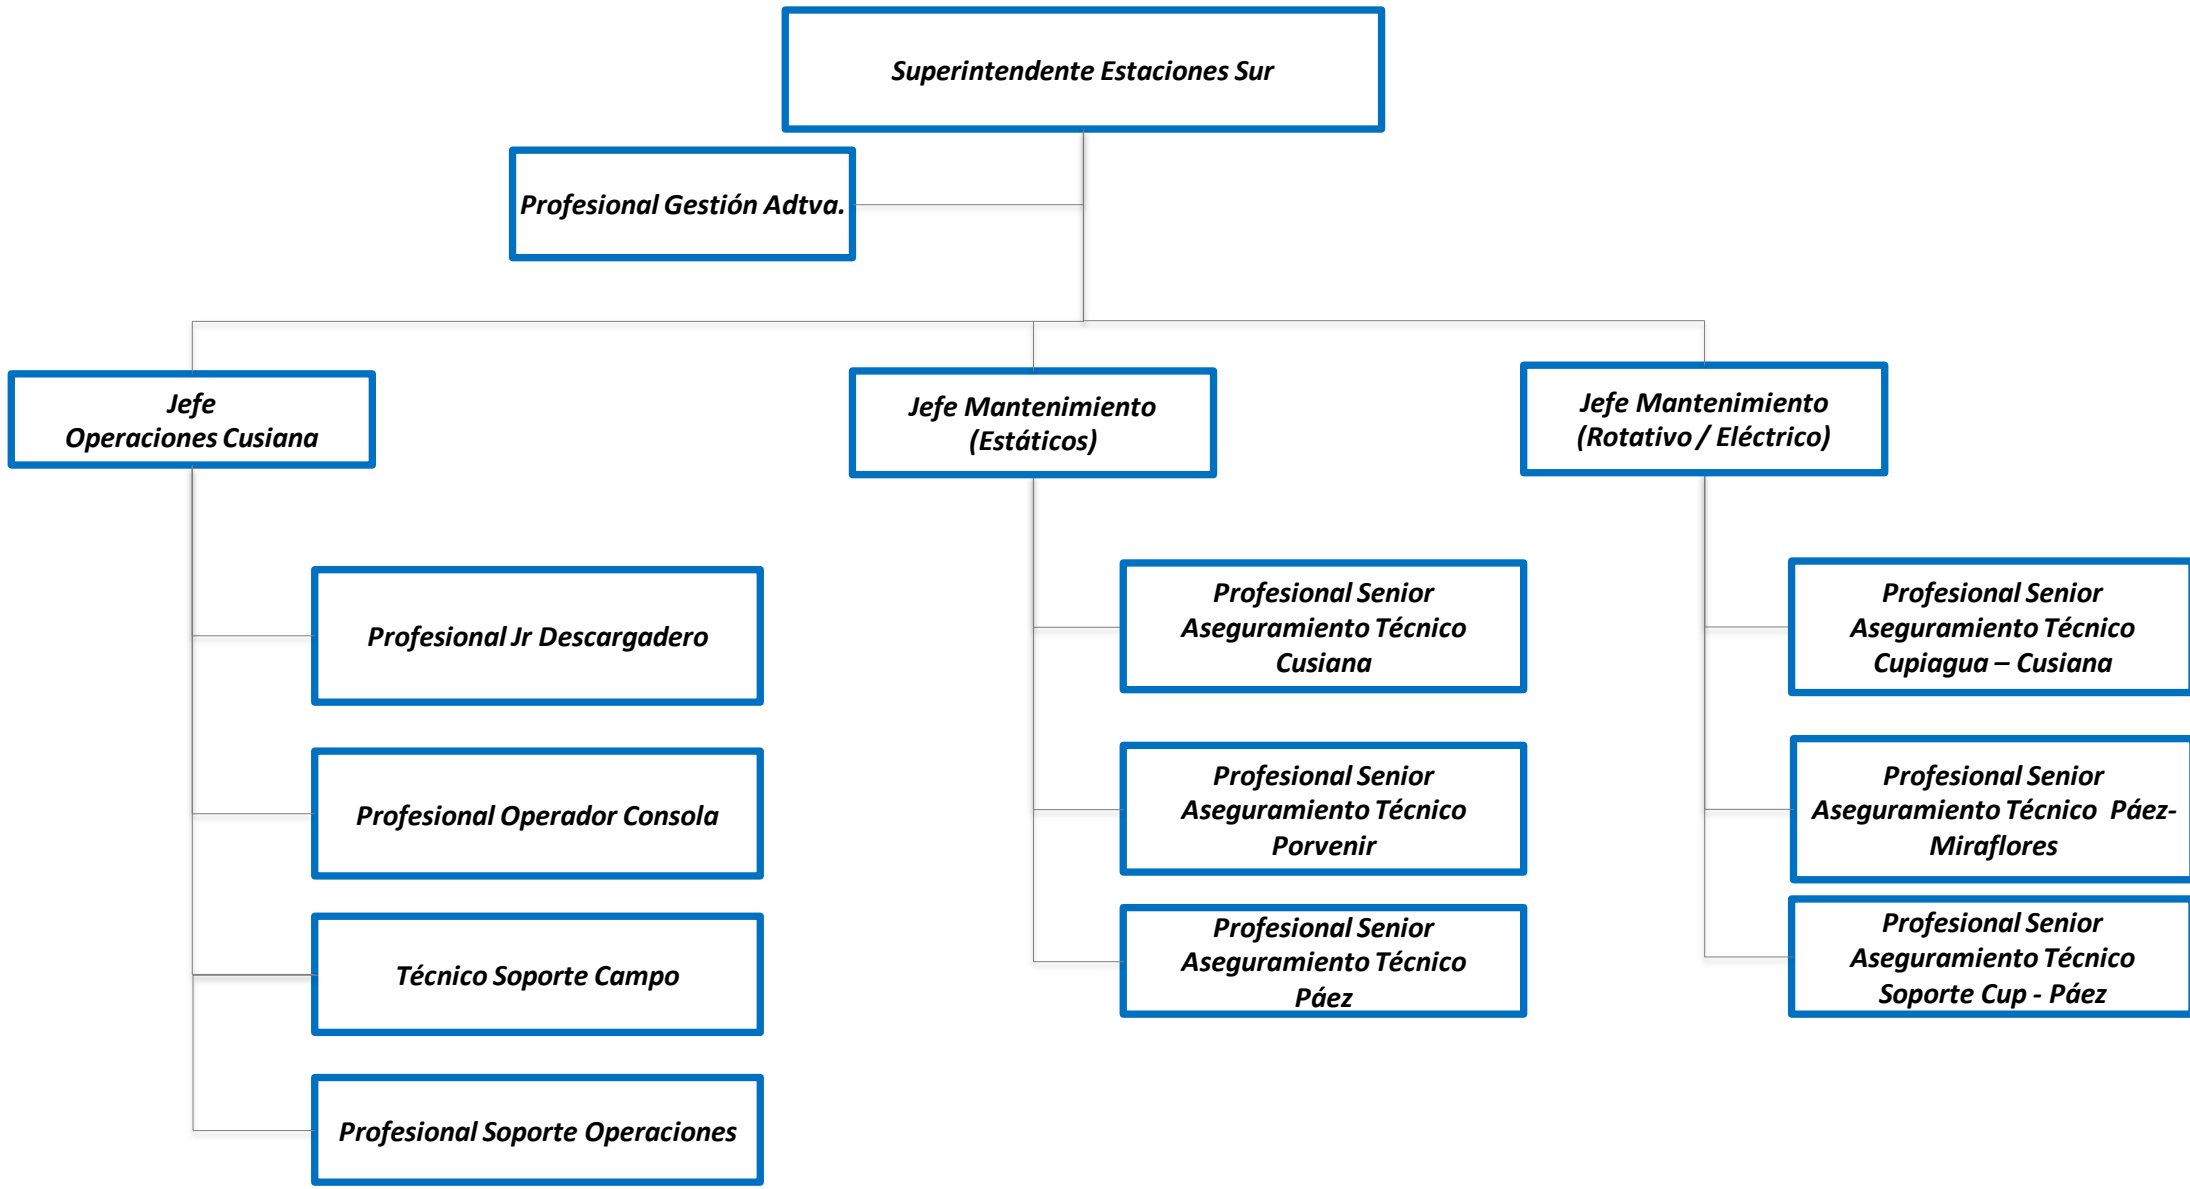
Superintendente Estaciones Sur

Profesional Gestión Adtva.

Jefe Operaciones Cusiana

Jefe Mantenimiento (Estáticos)

Jefe Mantenimiento (Rotativo / Eléctrico)

Profesional Jr Descargadero

Profesional Operador Consola

Técnico Soporte Campo

Profesional Soporte Operaciones

Profesional Senior Aseguramiento Técnico Cusiana

Profesional Senior Aseguramiento Técnico Porvenir

Profesional Senior Aseguramiento Técnico Páez

Profesional Senior Aseguramiento Técnico Cupiagua – Cusiana

Profesional Senior Aseguramiento Técnico Páez-Miraflores

Profesional Senior Aseguramiento Técnico Soporte Cup - Páez